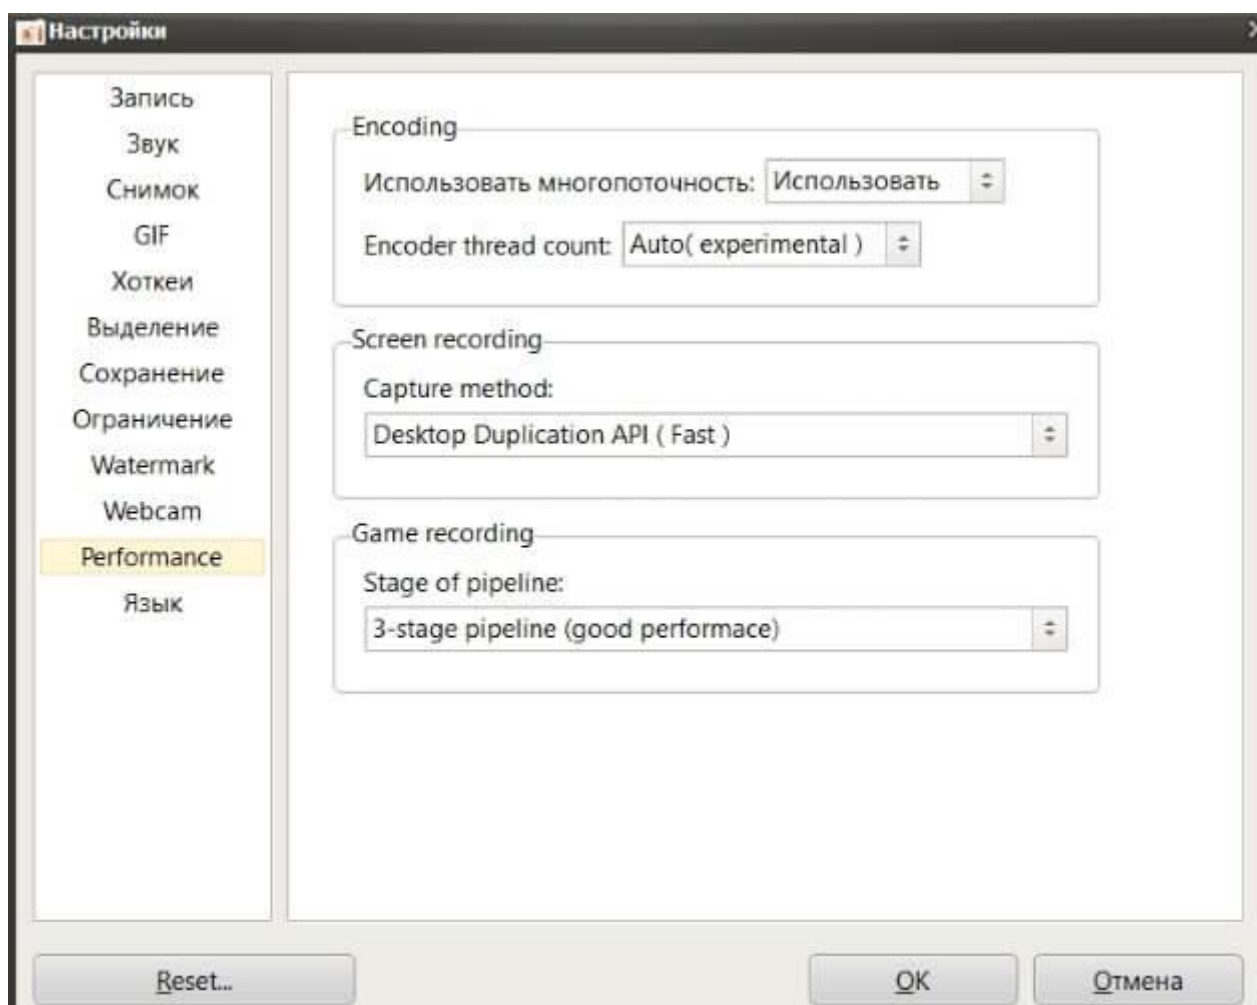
Настройки

Запись
Звук
Снимок
GIF
Хоткеи
Выделение
Сохранение
Ограничение
Watermark
Webcam
Performance
Язык

Encoding
Использовать многопоточность: Использовать
Encoder thread count: Auto( experimental )

Screen recording
Capture method:
Desktop Duplication API ( Fast )

Game recording
Stage of pipeline:
3-stage pipeline (good performace)

Reset...
OK
Отмена